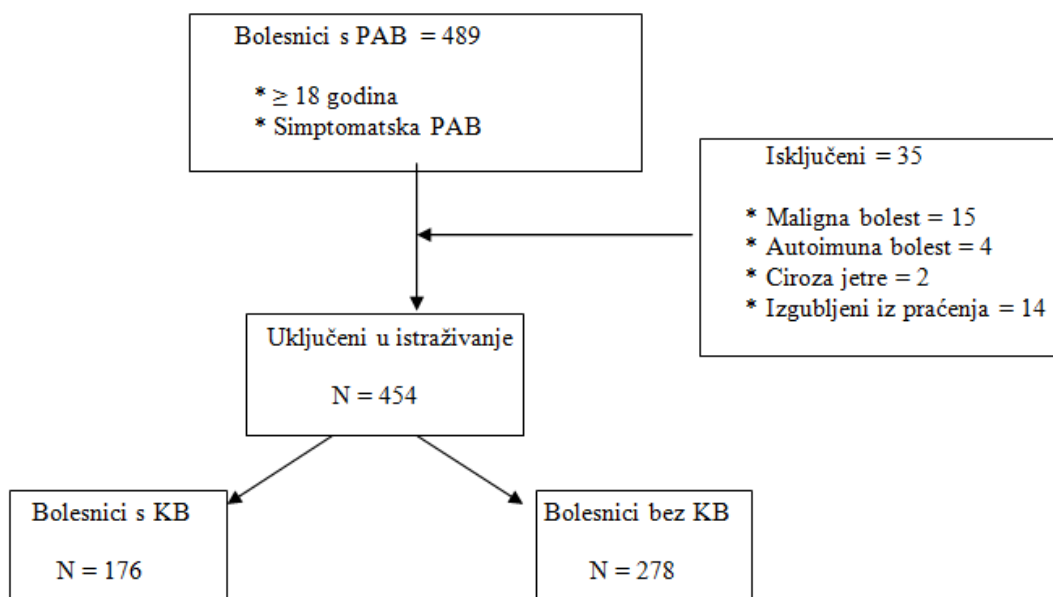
Bolesnici s PAB = 489

* $\geq$ 18 godina
* Simptomatska PAB

Isključeni = 35

* Maligna bolest = 15
* Autoimuna bolest = 4
* Ciroza jetre = 2
* Izgubljeni iz praćenja = 14

Uključeni u istraživanje

N = 454

Bolesnici s KB

N = 176

Bolesnici bez KB

N = 278